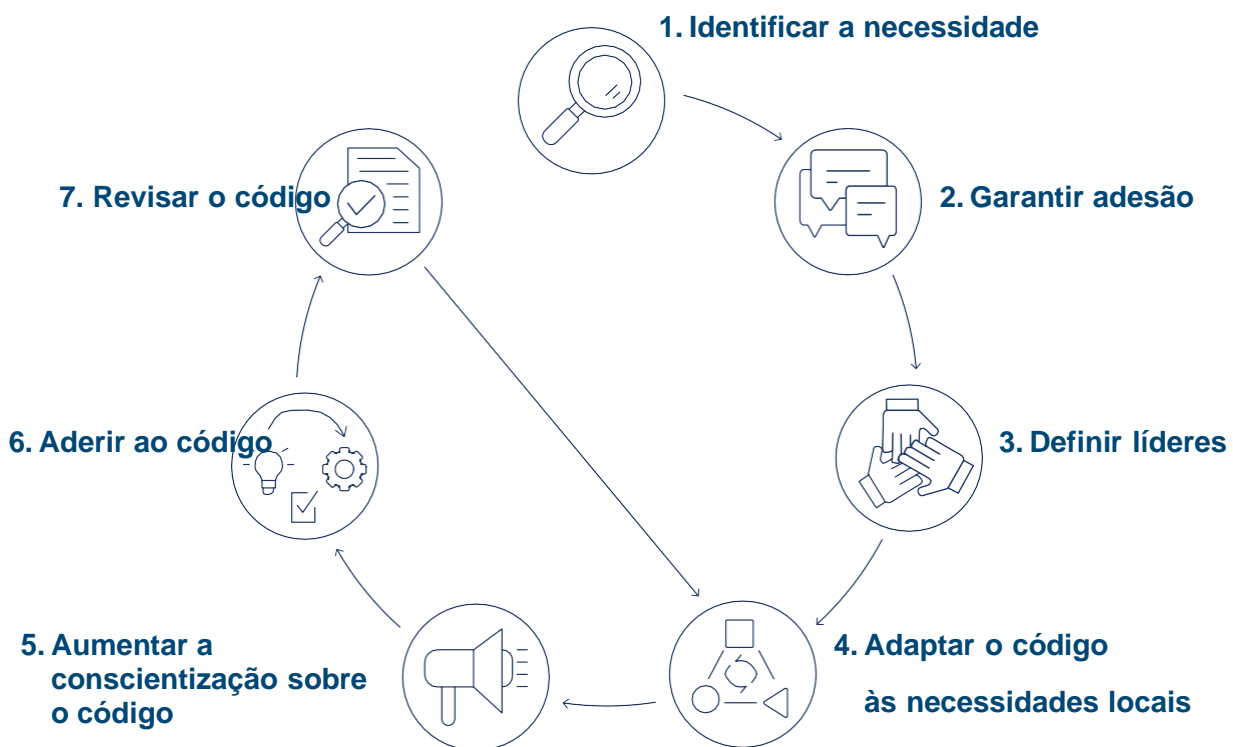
1. Identificar a necessidade

2. Garantir adesão

3. Definir líderes

4. Adaptar o código às necessidades locais

5. Aumentar a conscientização sobre o código

6. Aderir ao código

7. Revisar o código